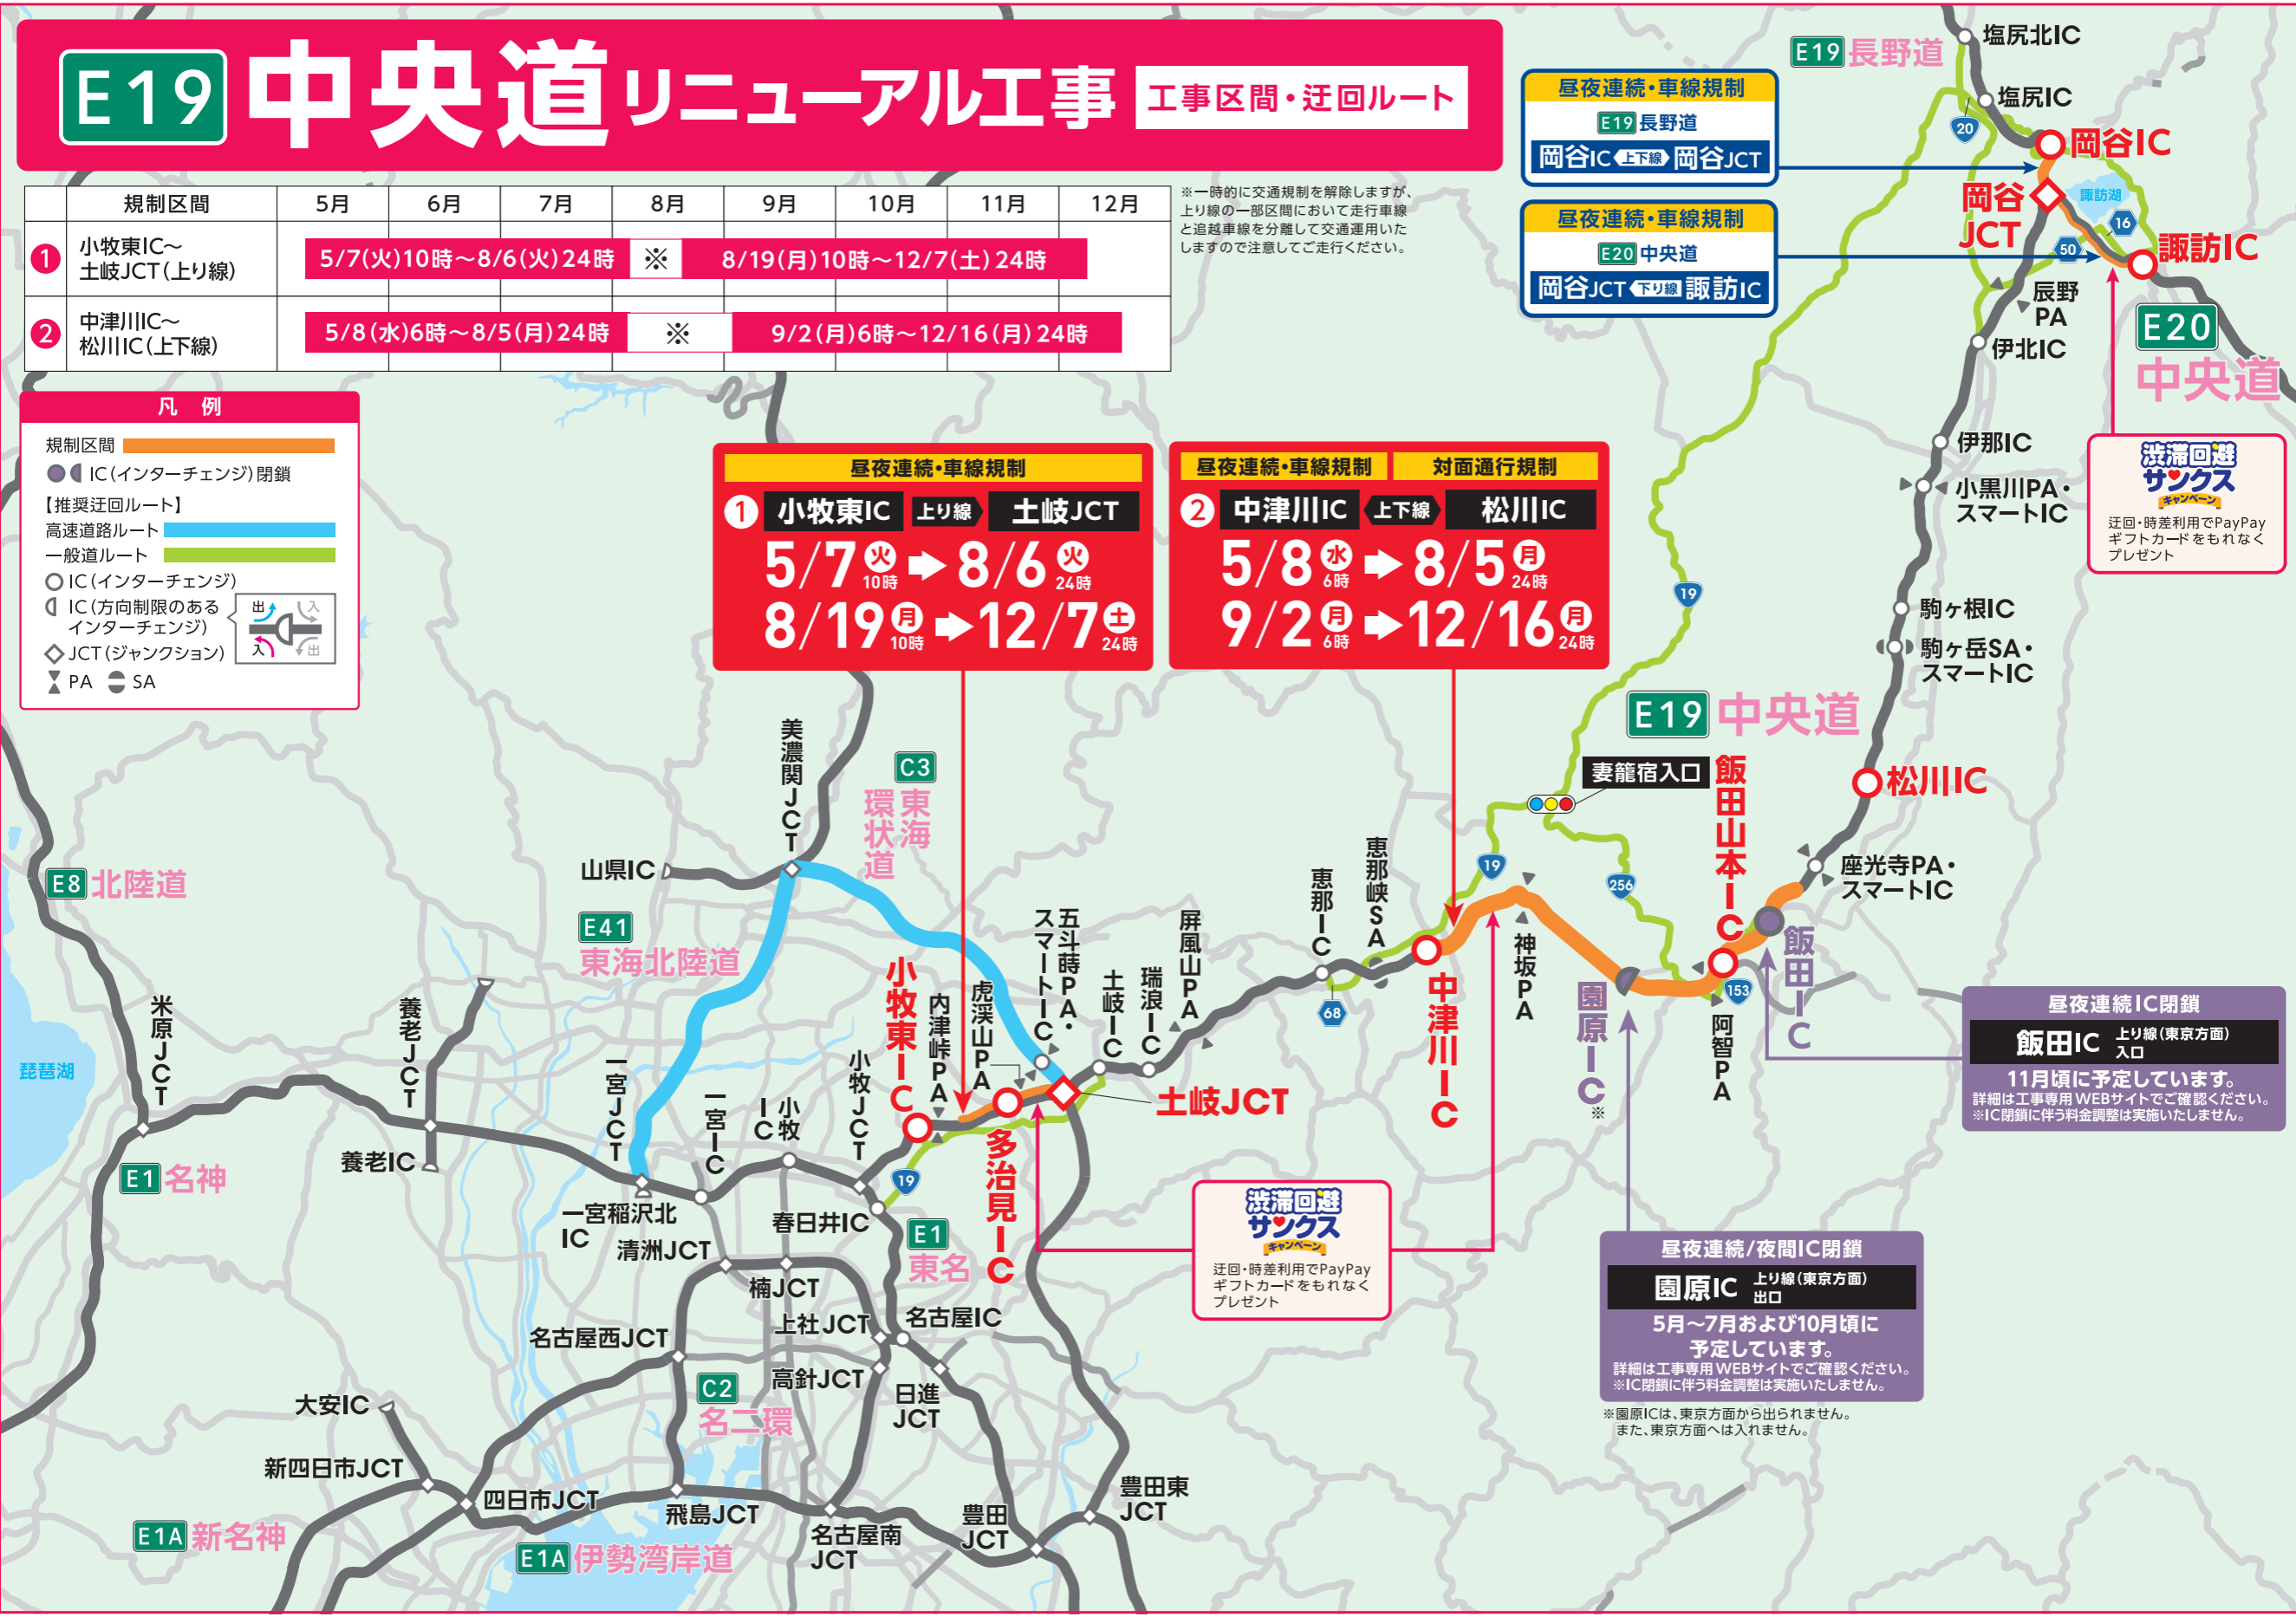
E19 中央道リニューアル工事 工事区間・迂回ルート

| 規制区間 | 5月 | 6月 | 7月 | 8月 | 9月 | 10月 | 11月 | 12月 |
|---|---|---|---|---|---|---|---|---|
| ① 小牧東IC～土岐JCT(上り線) | 5/7(火)10時～8/6(火)24時 | | | ※ | 8/19(月)10時～12/7(土)24時 | | | |
| ② 中津川IC～松川IC(上下線) | 5/8(水)6時～8/5(月)24時 | | | ※ | 9/2(月)6時～12/16(月)24時 | | | |

※一時的に交通規制を解除しますが、上り線の一部区間において走行車線と追越車線を分離して交通運用いたしますので注意してご走行ください。

昼夜連続・車線規制
E19 長野道
岡谷IC 上下線 岡谷JCT

昼夜連続・車線規制
E20 中央道
岡谷JCT 下り線 諏訪IC

凡例
規制区間
IC(インターチェンジ)閉鎖
【推奨迂回ルート】
高速道路ルート
一般道ルート
IC(インターチェンジ)
IC(方向制限のあるインターチェンジ)
出 入 入 出
JCT(ジャンクション)
PA SA

昼夜連続・車線規制
① 小牧東IC 上り線 土岐JCT
5/7 火 10時 → 8/6 火 24時
8/19 月 10時 → 12/7 土 24時

昼夜連続・車線規制 対面通行規制
② 中津川IC 上下線 松川IC
5/8 水 6時 → 8/5 月 24時
9/2 月 6時 → 12/16 月 24時

E19 長野道
塩尻北IC
塩尻IC
20
岡谷IC
岡谷JCT
諏訪湖
16
50
諏訪IC
辰野PA
E20 中央道
伊北IC
伊那IC
小黒川PA・スマートIC
渋滞回避サンクスキャンペーン
迂回・時差利用でPayPayギフトカードをもれなくプレゼント
19
駒ヶ根IC
駒ヶ岳SA・スマートIC
E19 中央道
妻籠宿入口
飯田山本IC
松川IC
座光寺PA・スマートIC
飯田IC
19
256
E8 北陸道
E41 東海北陸道
C3 東海環状道
美濃関JCT
山県IC
琵琶湖
米原JCT
養老JCT
一宮JCT
一宮IC
小牧IC
小牧JCT
小牧東IC
内津峠PA
虎渓山PA
五斗蒔PA・スマートIC
土岐IC
瑞浪IC
屏風山PA
恵那IC
恵那峡SA
68
中津川IC
神坂PA
園原IC※
阿智PA
153
土岐JCT
多治見IC
19
E1 名神
養老IC
一宮稲沢北IC
清洲JCT
春日井IC
E1 東名
楠JCT
上社JCT
名古屋IC
名古屋西JCT
高針JCT
日進JCT
C2 名二環
大安IC
新四日市JCT
四日市JCT
飛島JCT
名古屋南JCT
豊田JCT
豊田東JCT
E1A 新名神
E1A 伊勢湾岸道

渋滞回避サンクスキャンペーン
迂回・時差利用でPayPayギフトカードをもれなくプレゼント

昼夜連続IC閉鎖
飯田IC 上り線(東京方面)入口
11月頃に予定しています。
詳細は工事専用WEBサイトでご確認ください。
※IC閉鎖に伴う料金調整は実施いたしません。

昼夜連続/夜間IC閉鎖
園原IC 上り線(東京方面)出口
5月～7月および10月頃に予定しています。
詳細は工事専用WEBサイトでご確認ください。
※IC閉鎖に伴う料金調整は実施いたしません。

※園原ICは、東京方面から出られません。また、東京方面へは入れません。